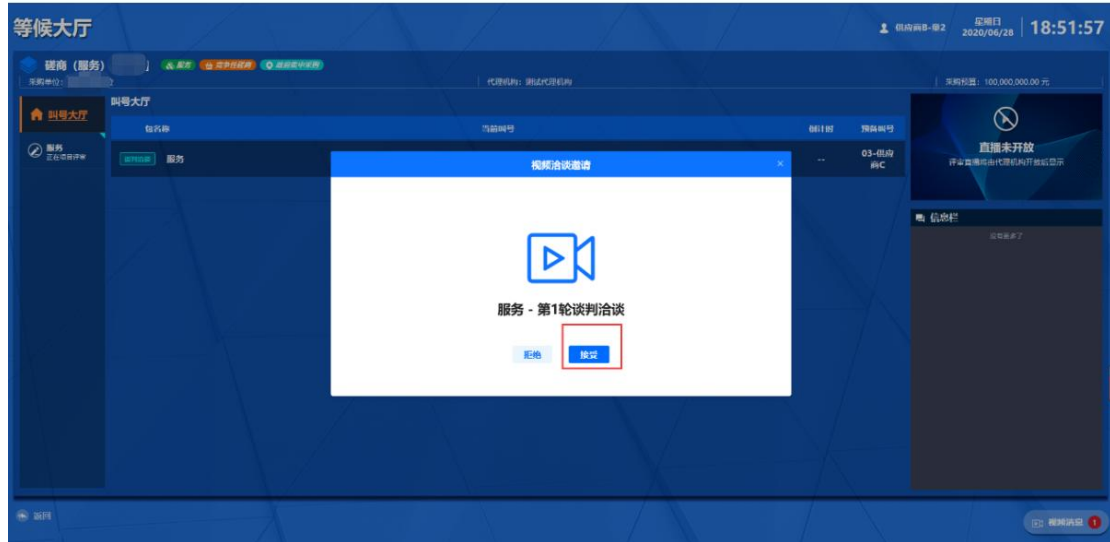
等候大厅

供应商B-B2
星期日
2020/06/28
18:51:57

磋商（服务）
采购单位：
代理机构：测试代理机构
采购预算：100,000,000.00 元

叫号大厅
服务
正在项目评审

叫号大厅
包名称
当前叫号
倒计时
预备叫号
服务
--
03-供应商C

直播未开放
评审直播由代理机构开放后显示

信息栏
没有更多了

视频洽谈邀请
×
服务 - 第1轮谈判洽谈
拒绝
接受

返回
视频消息
1